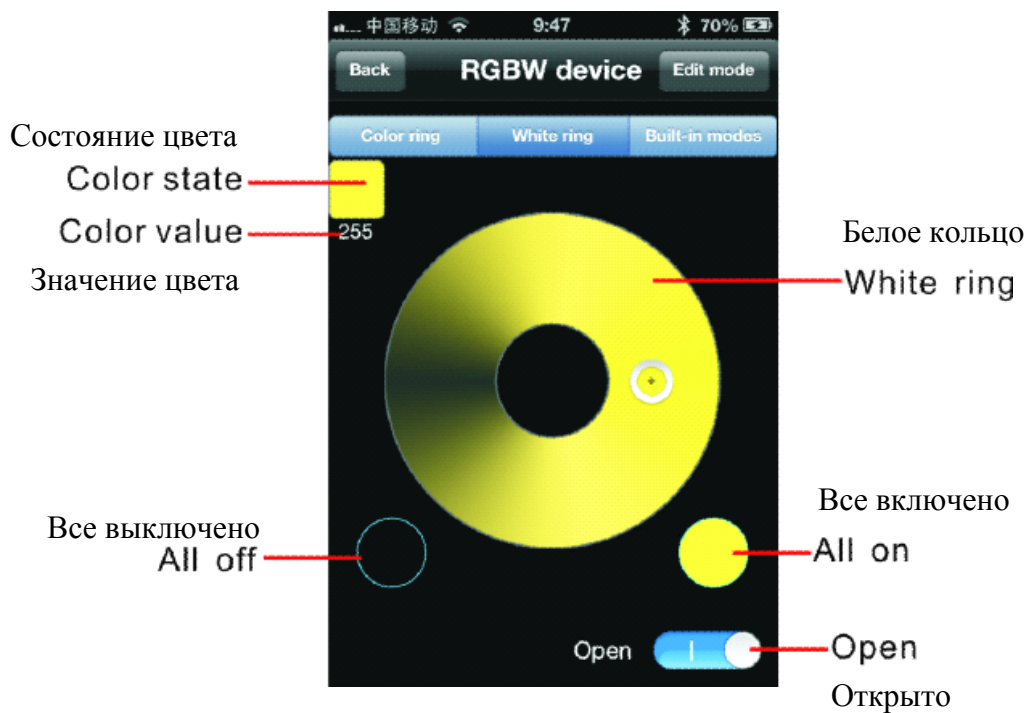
中国移动 9:47 70%

Back RGBW device Edit mode

Color ring White ring Built-in modes

Состояние цвета
Color state

Color value
255
Значение цвета

Белое кольцо
White ring

Все выключено
All off

Все включено
All on

Open I
Open
Открыто